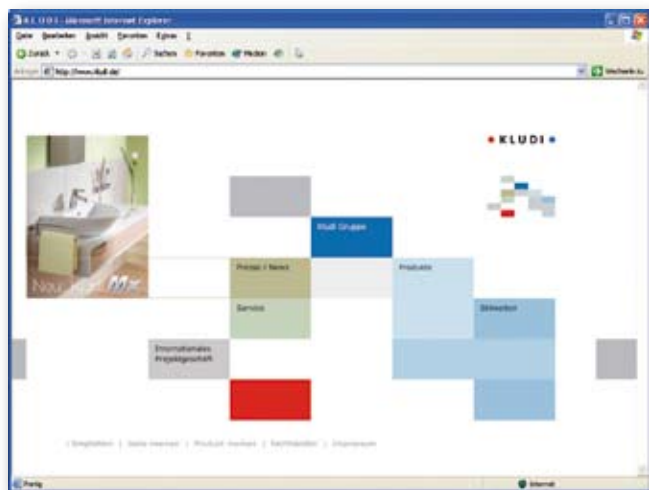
KLUDI - Microsoft Internet Explorer

Datei Bearbeiten Ansicht Favoriten Extras ?

Zurück Suchen Favoriten Medien

Adresse http://www.kludi.de/

Wechseln zu

• KLUDI •

Kludi Gruppe

Presse / News

Produkte

Service

Stilwelten

Internationales Projektgeschäft

Neu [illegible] Mx

| Empfehlen | Seite merken | Produkt merken | Fachhändler | Impressum

Fertig

Internet